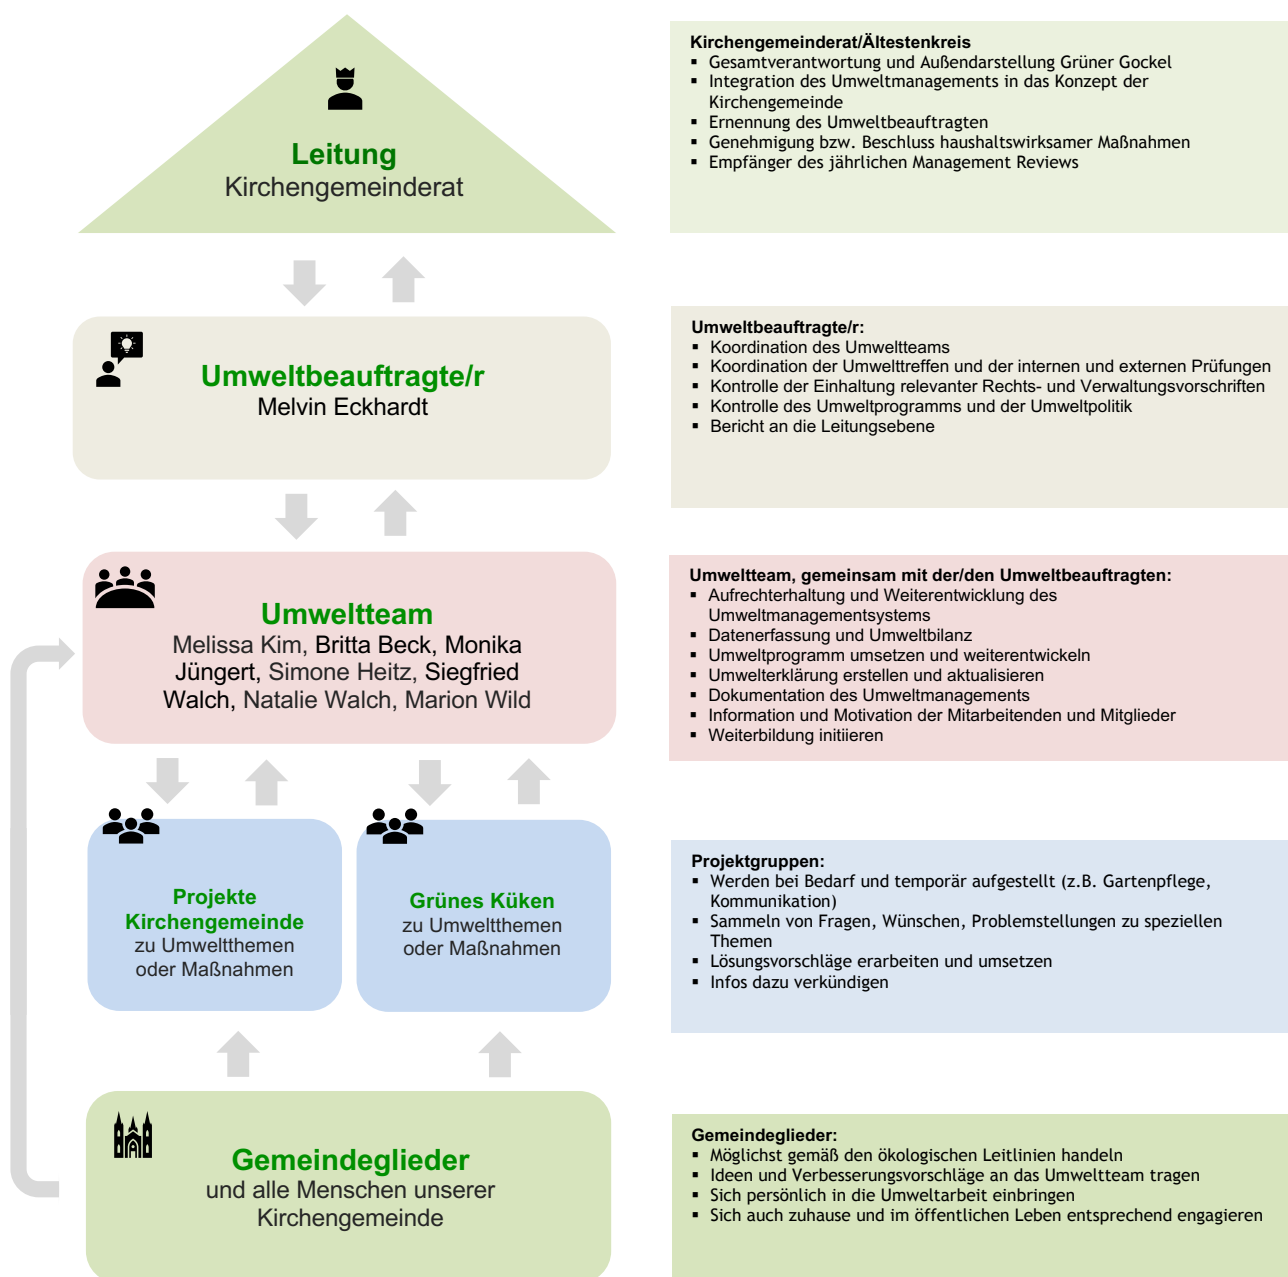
Leitung
Kirchengemeinderat

Kirchengemeinderat/Ältestenkreis
▪ Gesamtverantwortung und Außendarstellung Grüner Gockel
▪ Integration des Umweltmanagements in das Konzept der Kirchengemeinde
▪ Ernennung des Umweltbeauftragten
▪ Genehmigung bzw. Beschluss haushaltswirksamer Maßnahmen
▪ Empfänger des jährlichen Management Reviews

Umweltbeauftragte/r
Melvin Eckhardt

Umweltbeauftragte/r:
▪ Koordination des Umweltteams
▪ Koordination der Umwelttreffen und der internen und externen Prüfungen
▪ Kontrolle der Einhaltung relevanter Rechts- und Verwaltungsvorschriften
▪ Kontrolle des Umweltprogramms und der Umweltpolitik
▪ Bericht an die Leitungsebene

Umweltteam
Melissa Kim, Britta Beck, Monika Jüngert, Simone Heitz, Siegfried Walch, Natalie Walch, Marion Wild

Umweltteam, gemeinsam mit der/den Umweltbeauftragten:
▪ Aufrechterhaltung und Weiterentwicklung des Umweltmanagementsystems
▪ Datenerfassung und Umweltbilanz
▪ Umweltprogramm umsetzen und weiterentwickeln
▪ Umwelterklärung erstellen und aktualisieren
▪ Dokumentation des Umweltmanagements
▪ Information und Motivation der Mitarbeitenden und Mitglieder
▪ Weiterbildung initiieren

Projekte Kirchengemeinde
zu Umweltthemen oder Maßnahmen

Grünes Küken
zu Umweltthemen oder Maßnahmen

Projektgruppen:
▪ Werden bei Bedarf und temporär aufgestellt (z.B. Gartenpflege, Kommunikation)
▪ Sammeln von Fragen, Wünschen, Problemstellungen zu speziellen Themen
▪ Lösungsvorschläge erarbeiten und umsetzen
▪ Infos dazu verkündigen

Gemeindeglieder
und alle Menschen unserer Kirchengemeinde

Gemeindeglieder:
▪ Möglichst gemäß den ökologischen Leitlinien handeln
▪ Ideen und Verbesserungsvorschläge an das Umweltteam tragen
▪ Sich persönlich in die Umweltarbeit einbringen
▪ Sich auch zuhause und im öffentlichen Leben entsprechend engagieren